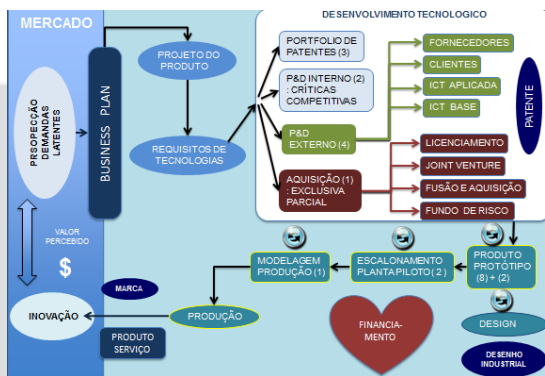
MERCADO

PROSPECÇÃO DEMANDAS LATENTES

BUSINESS PLAN

PROJETO DO PRODUTO

REQUISITOS DE TECNOLOGIAS

DESENVOLVIMENTO TECNOLOGICO

PORTFOLIO DE PATENTES (3)

P&D INTERNO (2) : CRÍTICAS COMPETITIVAS

P&D EXTERNO (4)

AQUISIÇÃO (1) : EXCLUSIVA PARCIAL

FORNECEDORES

CLIENTES

ICT APLICADA

ICT BASE

PATENTE

LICENCIAMENTO

JOINT VENTURE

FUSÃO E AQUISIÇÃO

FUNDO DE RISCO

VALOR PERCEBIDO

$

MARCA

INOVAÇÃO

PRODUTO SERVIÇO

PRODUÇÃO

MODELAGEM PRODUÇÃO (1)

ESCALONAMENTO PLANTA PILOTO (2)

PRODUTO PROTÓTIPO (8) + (2)

FINANCIA-MENTO

DESIGN

DESENHO INDUSTRIAL